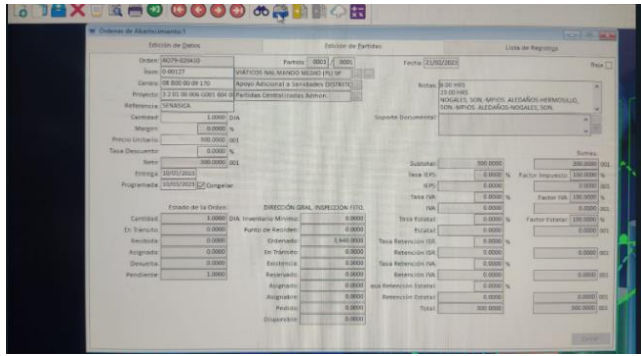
Ordenes de Abastecimiento 1

Edición de Datos | Edición de Partidas | Lista de Registros

Orden: 8079-028410
Item: 0-00127
Genero: 08 800 00 09 170
Proyecto: 3 2 01 06 000-1001 804 0
Referencia: SENASICA

Partida: 0001 | 0001
VIATICOS NAL MANDO MEDIO (%) SP
Apoyo Adicional a Sanidades DISTRITO
Partidas Centralizadas Admon.

Fecha: 31/01/2023
Baja

Notas: 8:00 HRS
15:00 HRS
NOGALES, SON.-MPIOS. ALEDAÑOS-HERMOSILLO, SON.-MPIOS. ALEDAÑOS-NOGALES, SON.

Soporte Documental:

Cantidad: 1.0000 DIA
Margen: 0.0000 %
Precio Unitario: 300.0000
Tasa Descuento: 0.0000 %
Neto: 300.0000 001
Entrega: 10/01/2023
Programada: 10/01/2023 Congelar

Sumas

Subtotal: 300.0000 | 300.0000 001
Tasa IEPS: 0.0000 % | Factor Impuesto: 100.0000 %
IEPS: 0.0000 001
Tasa IVA: 0.0000 % | Factor IVA: 100.0000 %
IVA: 0.0000 001
Tasa Estatal: 0.0000 % | Factor Estatal: 100.0000 %
Estatal: 0.0000 001
Tasa Retención ISR: 0.0000 %
Retención ISR: 0.0000 001
Tasa Retención IVA: 0.0000 %
Retención IVA: 0.0000 001
Tasa Retención Estatal: 0.0000 %
Retención Estatal: 0.0000 001
Total: 300.0000 | 300.0000 001

Estado de la Orden:
Cantidad: 1.0000 DIA
En Tránsito: 0.0000
Recibida: 0.0000
Asignada: 0.0000
Devuelta: 0.0000
Pendiente: 1.0000

DIRECCIÓN GRAL. INSPECCIÓN FITO.
Inventario Mínimo: 0.0000
Punto de Reorden: 0.0000
Ordenado: 1,840.0000
En Tránsito: 0.0000
Existencia: 0.0000
Reservado: 0.0000
Asignado: 0.0000
Asignable: 0.0000
Pedido: 0.0000
Disponible: 0.0000